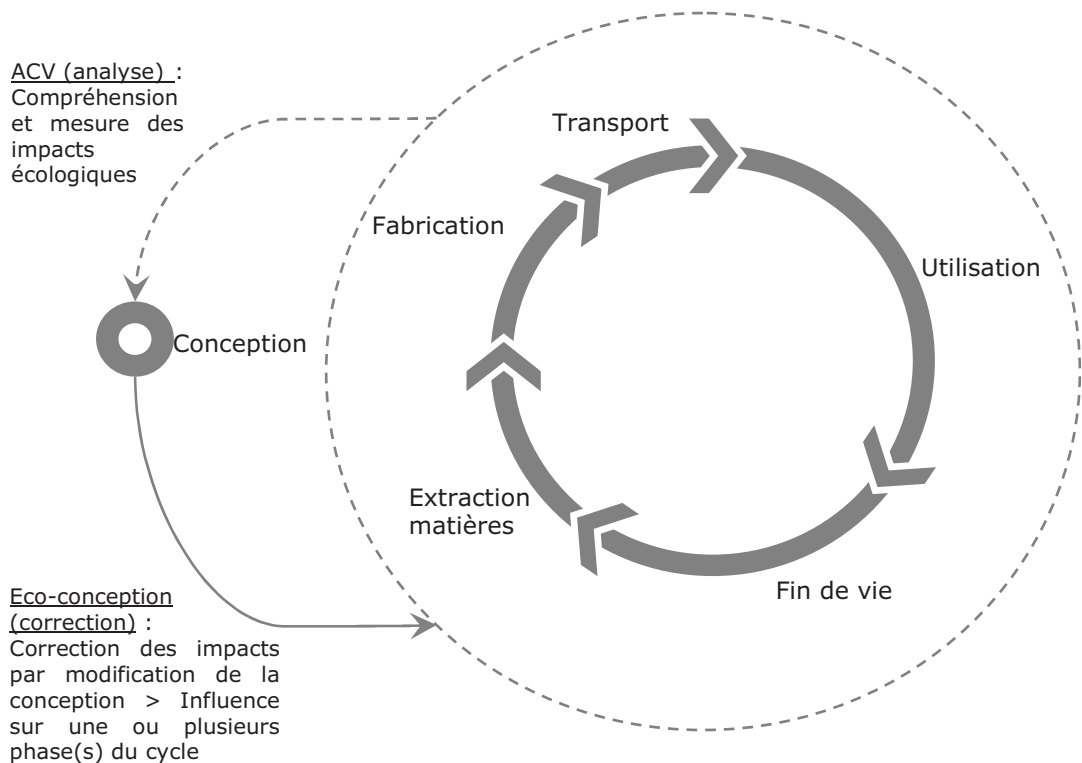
ACV (analyse) : Compréhension et mesure des impacts écologiques

Transport

Fabrication

Utilisation

Conception

Extraction matières

Fin de vie

Eco-conception (correction) : Correction des impacts par modification de la conception > Influence sur une ou plusieurs phase(s) du cycle